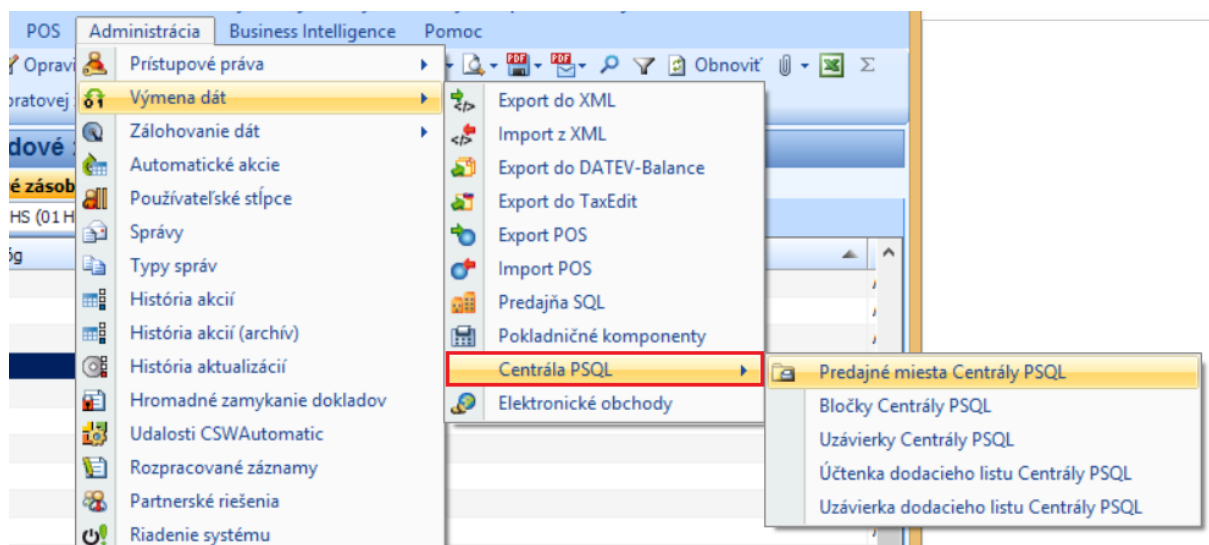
POS Administrácia Business Intelligence Pomoc

Oprav

oratovej

dové

é zásob

HS (01 H

Obnoviť

Prístupové práva
Výmena dát
Zálohovanie dát
Automatické akcie
Používateľské stĺpce
Správy
Typy správ
História akcií
História akcií (archív)
História aktualizácií
Hromadné zamykanie dokladov
Udalosti CSWAutomatic
Rozpracované záznamy
Partnerské riešenia
Riadenie systému

Export do XML
Import z XML
Export do DATEV-Balance
Export do TaxEdit
Export POS
Import POS
Predajňa SQL
Pokladničné komponenty
Centrála PSQL
Elektronické obchody

Predajné miesta Centrály PSQL
Bločky Centrály PSQL
Uzávierky Centrály PSQL
Účtenka dodacieho listu Centrály PSQL
Uzávierka dodacieho listu Centrály PSQL